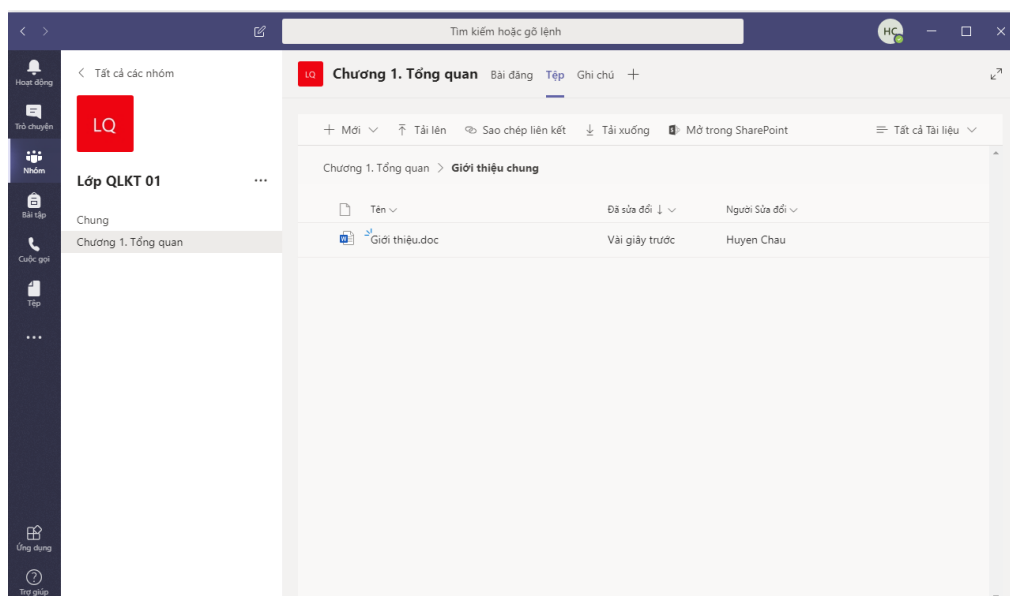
Tìm kiếm hoặc gõ lệnh

HC

Hoạt động
Trò chuyện
Nhóm
Bài tập
Cuộc gọi
Tệp
...
Ứng dụng
Trợ giúp

< Tất cả các nhóm

LQ

Lớp QLKT 01 ...

Chung
Chương 1. Tổng quan

LQ Chương 1. Tổng quan Bài đăng Tệp Ghi chú +

+ Mới ∨ Tải lên Sao chép liên kết Tải xuống Mở trong SharePoint Tất cả Tài liệu ∨

Chương 1. Tổng quan > Giới thiệu chung

| Tên ∨ | Đã sửa đổi ↓ ∨ | Người Sửa đổi ∨ |
|---|---|---|
| Giới thiệu.doc | Vài giây trước | Huyen Chau |